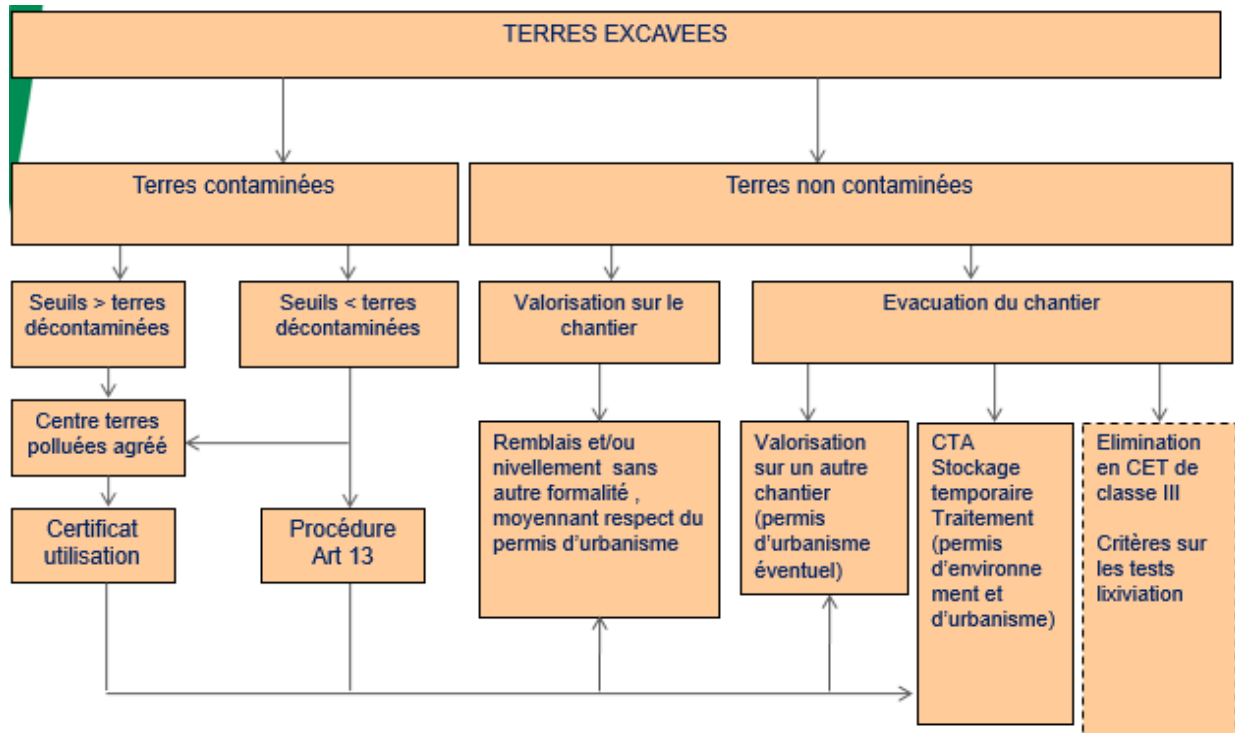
TERRES EXCAVEES

Terres contaminées

Terres non contaminées

Seuils > terres décontaminées

Seuils < terres décontaminées

Valorisation sur le chantier

Evacuation du chantier

Centre terres polluées agréé

Certificat utilisation

Procédure Art 13

Remblais et/ou nivellement sans autre formalité , moyennant respect du permis d'urbanisme

Valorisation sur un autre chantier (permis d'urbanisme éventuel)

CTA Stockage temporaire Traitement (permis d'environnement et d'urbanisme)

Elimination en CET de classe III

Critères sur les tests lixiviation